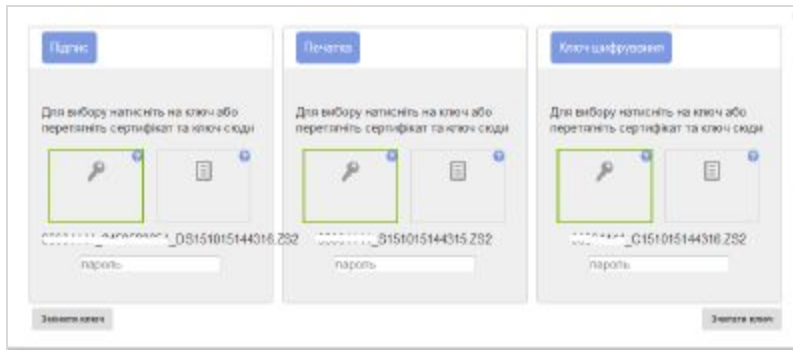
Підпис

Для вибору натисніть на ключ або перетягніть сертифікат та ключ сюди

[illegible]_DS151015144316.ZS2

пароль

Печатка

Для вибору натисніть на ключ або перетягніть сертифікат та ключ сюди

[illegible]S151015144315.ZS2

пароль

Ключ шифрування

Для вибору натисніть на ключ або перетягніть сертифікат та ключ сюди

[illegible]_C151015144316.ZS2

пароль

Змінити ключі

Змінити ключі